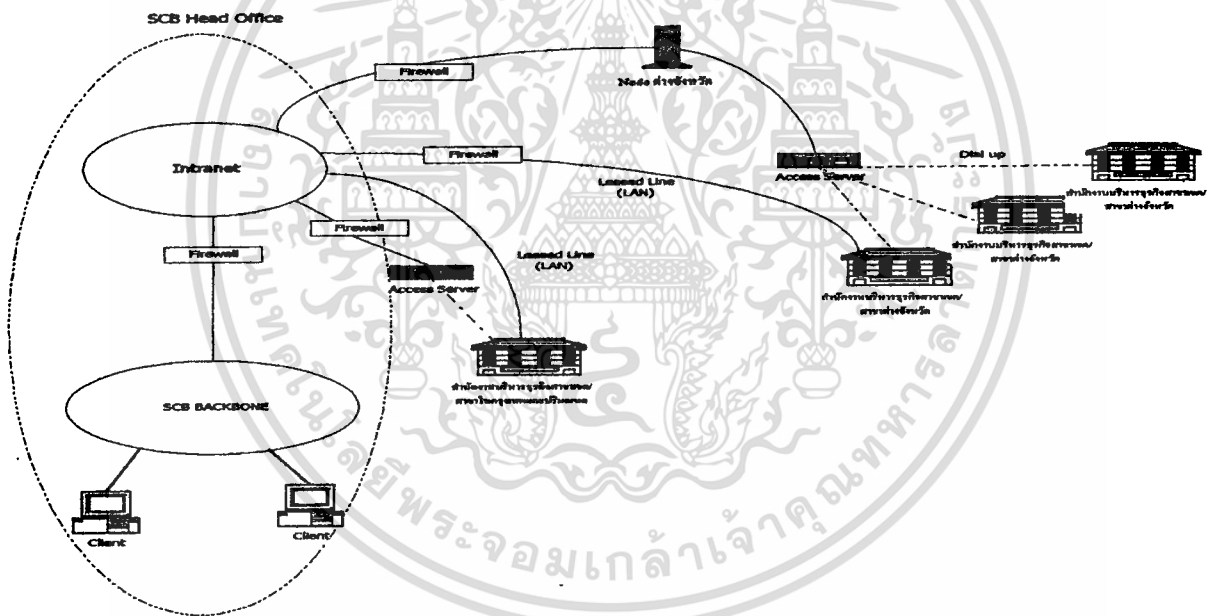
SCB Head Office

Firewall

Node ต่างจังหวัด

Intranet

Firewall

Dial up

Access Server

Leased Line (LAN)

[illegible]

Firewall

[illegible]

Firewall

Leased Line (LAN)

Access Server

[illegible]

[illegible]

SCB BACKBONE

Client

Client

พระจอมเกล้าเจ้าคุณทหาร